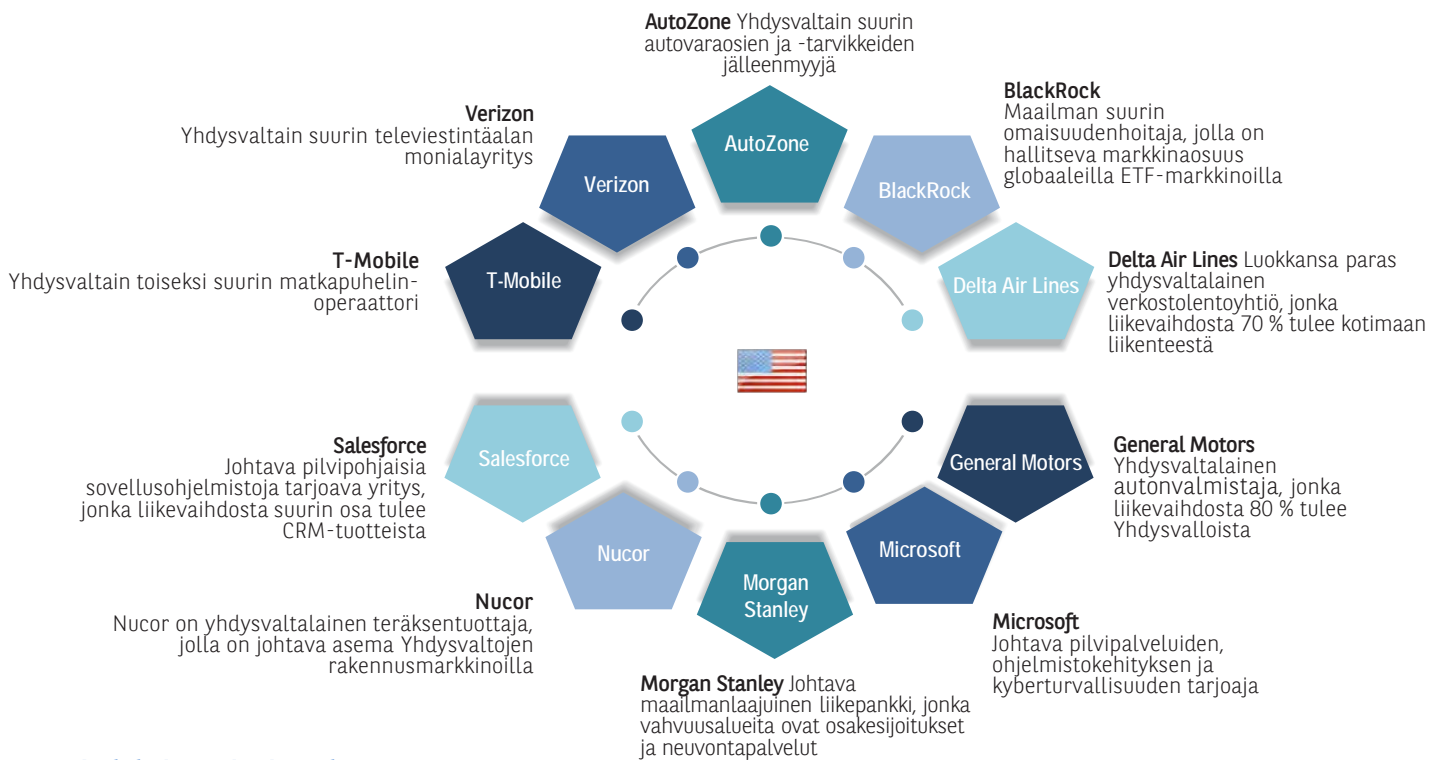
AutoZone Yhdysvaltain suurin autovaraosien ja -tarvikkeiden jälleenmyyjä

Verizon
Yhdysvaltain suurin televiestintäalan monialayritys

BlackRock
Maailman suurin omaisuudenhoitaja, jolla on hallitseva markkinaosuus globaaleilla ETF-markkinoilla

AutoZone

Verizon

BlackRock

T-Mobile
Yhdysvaltain toiseksi suurin matkapuhelinoperaattori

T-Mobile

Delta Air Lines

Delta Air Lines Luokkansa paras yhdysvaltalainen verkostolentoyhtiö, jonka liikevaihdosta 70 % tulee kotimaan liikenteestä

Salesforce
Johtava pilvipohjaisia sovellusohjelmistoja tarjoava yritys, jonka liikevaihdosta suurin osa tulee CRM-tuotteista

Salesforce

General Motors

General Motors
Yhdysvaltalainen autonvalmistaja, jonka liikevaihdosta 80 % tulee Yhdysvalloista

Nucor

Morgan Stanley

Microsoft

Nucor
Nucor on yhdysvaltalainen teräksentuottaja, jolla on johtava asema Yhdysvaltojen rakennusmarkkinoilla

Microsoft
Johtava pilvipalveluiden, ohjelmistokehityksen ja kyberturvallisuuden tarjoaja

Morgan Stanley Johtava maailmanlaajuinen liikepankki, jonka vahvuusalueita ovat osakesijoitukset ja neuvontapalvelut